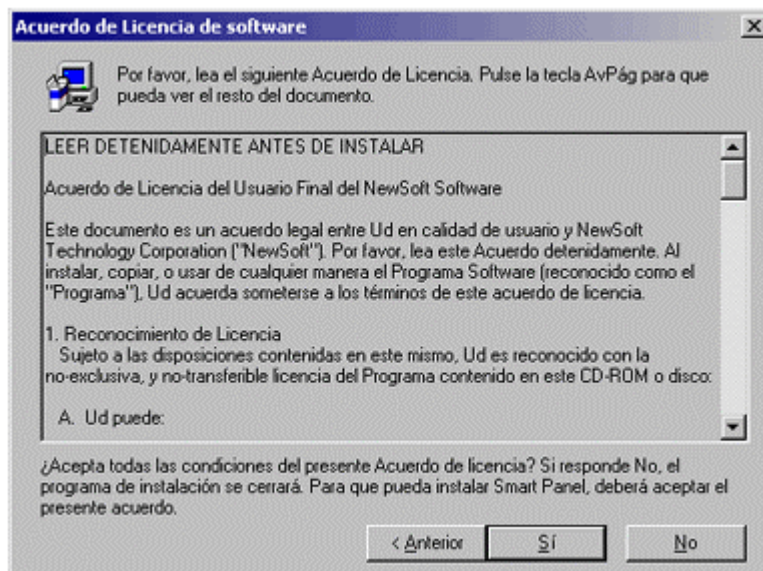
Acuerdo de Licencia de software

×

Por favor, lea el siguiente Acuerdo de Licencia. Pulse la tecla AvPág para que pueda ver el resto del documento.

LEER DETENIDAMENTE ANTES DE INSTALAR

Acuerdo de Licencia del Usuario Final del NewSoft Software

Este documento es un acuerdo legal entre Ud en calidad de usuario y NewSoft Technology Corporation ("NewSoft"). Por favor, lea este Acuerdo detenidamente. Al instalar, copiar, o usar de cualquier manera el Programa Software (reconocido como el "Programa"), Ud acuerda someterse a los términos de este acuerdo de licencia.

1. Reconocimiento de Licencia
Sujeto a las disposiciones contenidas en este mismo, Ud es reconocido con la no-exclusiva, y no-transferible licencia del Programa contenido en este CD-ROM o disco:

A. Ud puede:

¿Acepta todas las condiciones del presente Acuerdo de licencia? Si responde No, el programa de instalación se cerrará. Para que pueda instalar Smart Panel, deberá aceptar el presente acuerdo.

< Anterior

Sí

No